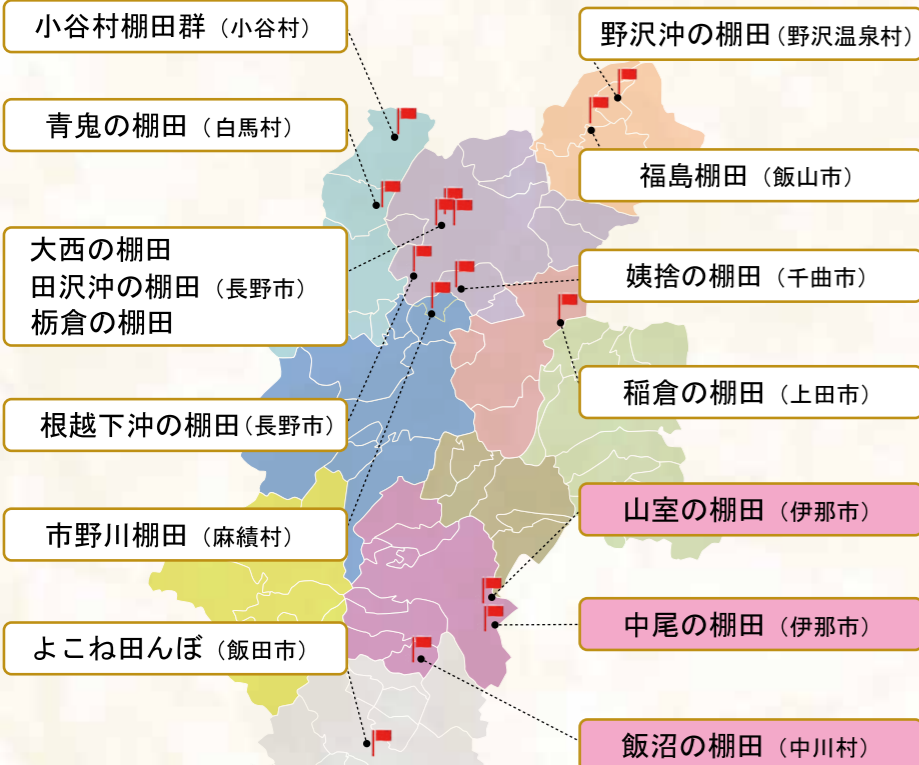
小谷村棚田群（小谷村）

青鬼の棚田（白馬村）

大西の棚田
田沢沖の棚田（長野市）
栃倉の棚田

根越下沖の棚田（長野市）

市野川棚田（麻績村）

よこね田んぼ（飯田市）

野沢沖の棚田（野沢温泉村）

福島棚田（飯山市）

姨捨の棚田（千曲市）

稲倉の棚田（上田市）

山室の棚田（伊那市）

中尾の棚田（伊那市）

飯沼の棚田（中川村）